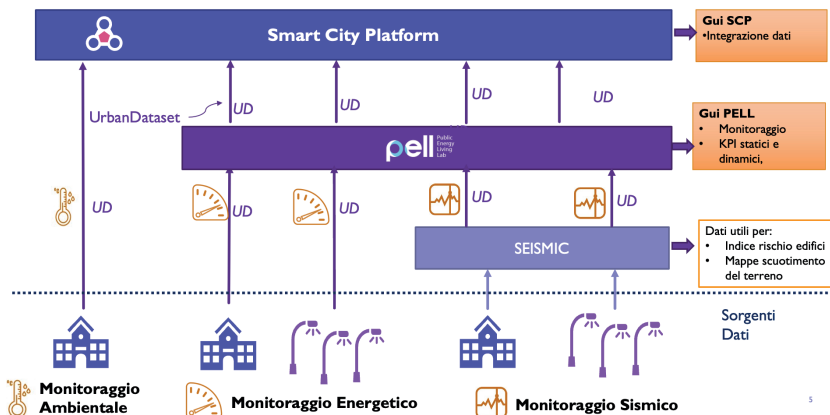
Smart City Platform

Gui SCP
•Integrazione dati

UrbanDataset

UD

UD

UD

UD

UD

pell Public Energy Living Lab

Gui PELL
• Monitoraggio
• KPI statici e dinamici,

UD

UD

UD

UD

UD

SEISMIC

Dati utili per:
• Indice rischio edifici
• Mappe scuotimento del terreno

Sorgenti Dati

Monitoraggio Ambientale

Monitoraggio Energetico

Monitoraggio Sismico

5